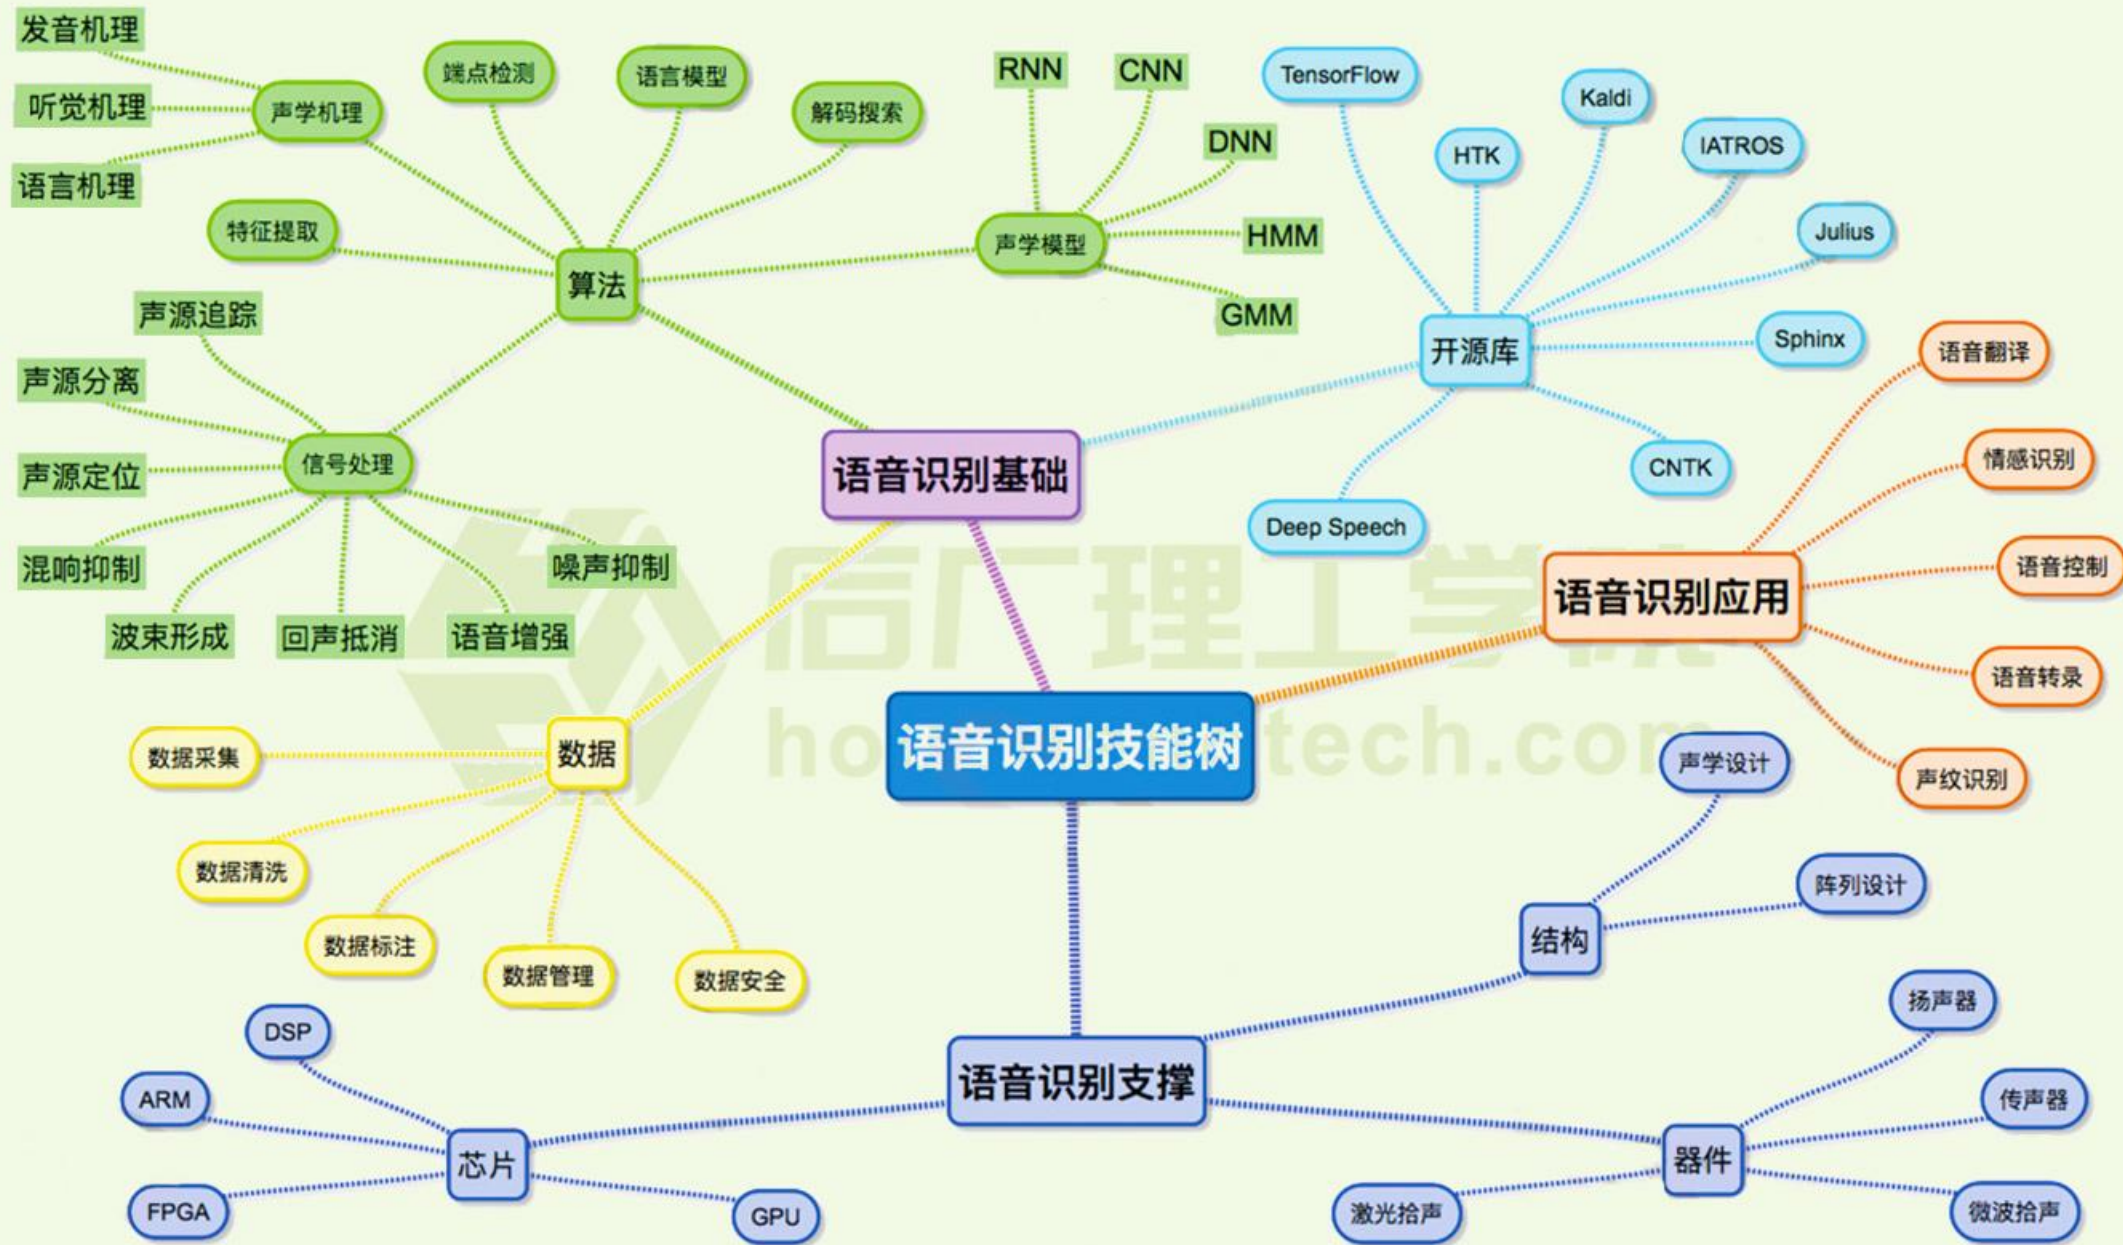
发音机理
听觉机理
语言机理
声学机理
端点检测
语言模型
解码搜索
特征提取
算法
RNN
CNN
DNN
声学模型
HMM
GMM
TensorFlow
HTK
Kaldi
IATROS
Julius
开源库
Sphinx
CNTK
Deep Speech
声源追踪
声源分离
声源定位
信号处理
混响抑制
波束形成
回声抵消
语音增强
噪声抑制
语音识别基础
语音翻译
情感识别
语音控制
语音转录
声纹识别
语音识别应用
语音识别技能树
数据
数据采集
数据清洗
数据标注
数据管理
数据安全
声学设计
阵列设计
结构
扬声器
传声器
器件
激光拾声
微波拾声
语音识别支撑
DSP
ARM
芯片
FPGA
GPU